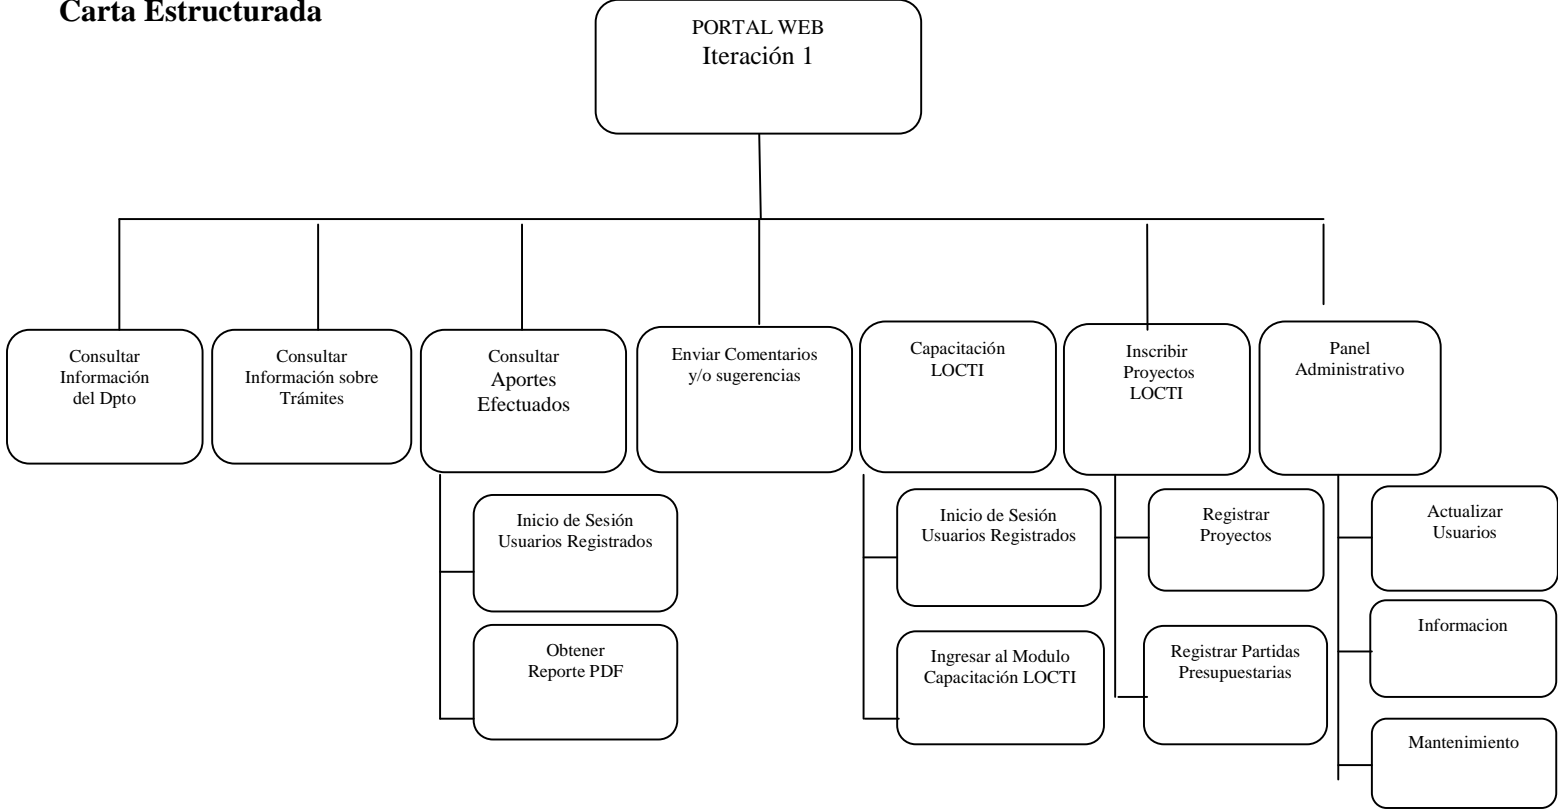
Carta Estructurada

PORTAL WEB
Iteración 1

Consultar Información del Dpto

Consultar Información sobre Trámites

Consultar Aportes Efectuados

Inicio de Sesión Usuarios Registrados

Obtener Reporte PDF

Enviar Comentarios y/o sugerencias

Capacitación LOCTI

Inicio de Sesión Usuarios Registrados

Ingresar al Modulo Capacitación LOCTI

Inscribir Proyectos LOCTI

Registrar Proyectos

Registrar Partidas Presupuestarias

Panel Administrativo

Actualizar Usuarios

Informacion

Mantenimiento